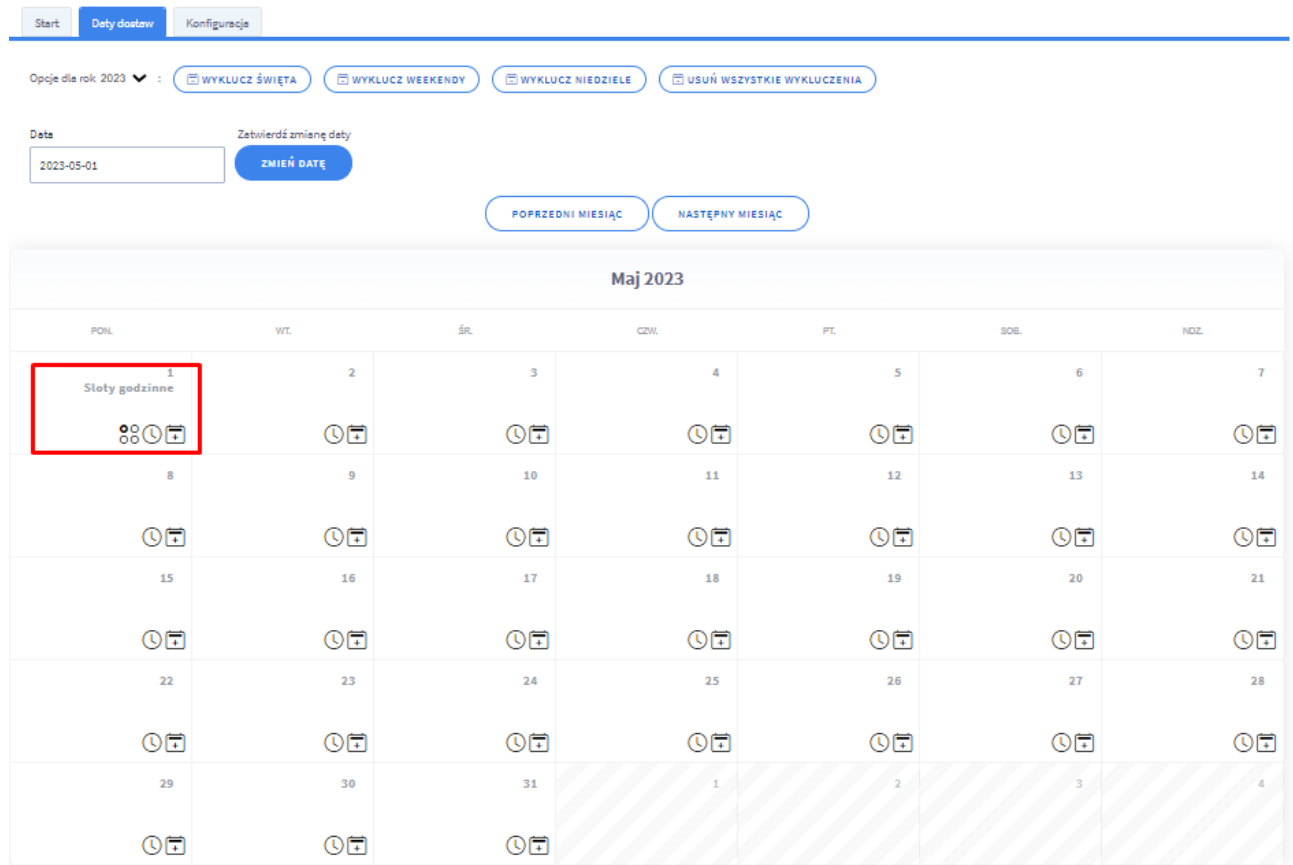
Start | Daty dostaw | Konfiguracja

Opcje dla rok 2023 : WYKLUCZ ŚWIĘTA | WYKLUCZ WEEKENDY | WYKLUCZ NIEDZIELE | USUŃ WSZYSTKIE WYKLUCZENIA

Data
2023-05-01

Zatwierdź zmianę daty
ZMIEŃ DATĘ

POPRZEDNI MIESIĄC | NASTĘPNY MIESIĄC

Maj 2023

| PON. | WT. | ŚR. | CZW. | PT. | SOB. | NDZ. |
|---|---|---|---|---|---|---|
| 1 Sloty godzinne | 2 | 3 | 4 | 5 | 6 | 7 |
| 8 | 9 | 10 | 11 | 12 | 13 | 14 |
| 15 | 16 | 17 | 18 | 19 | 20 | 21 |
| 22 | 23 | 24 | 25 | 26 | 27 | 28 |
| 29 | 30 | 31 | 1 | 2 | 3 | 4 |